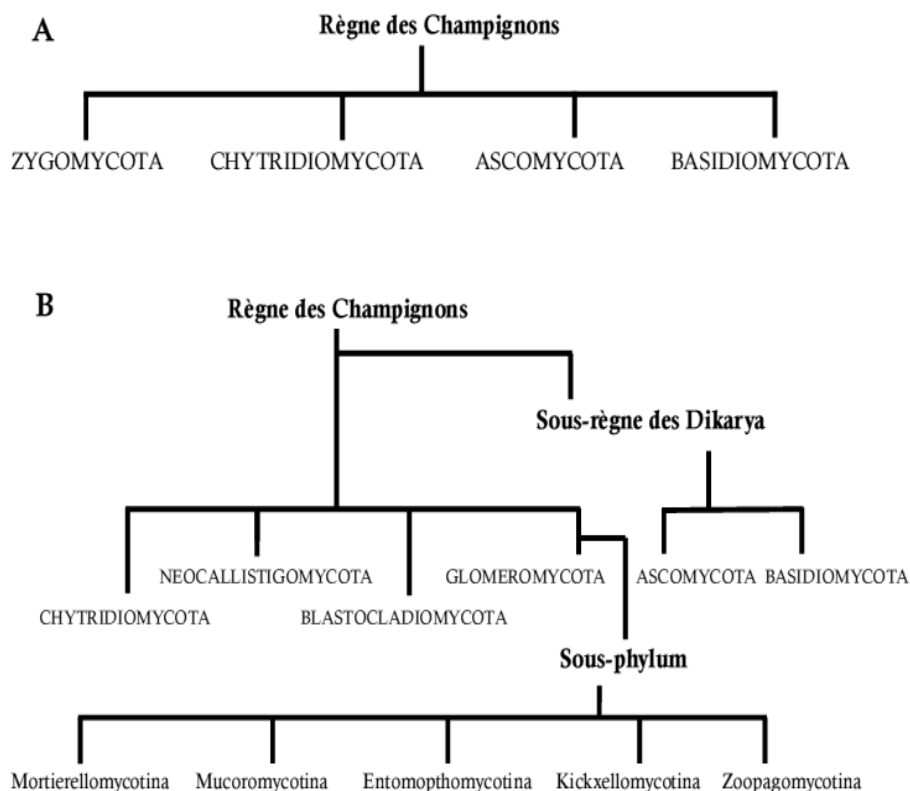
A

Règne des Champignons

ZYGOMYCOTA CHYTRIDIOMYCOTA ASCOMYCOTA BASIDIOMYCOTA

B

Règne des Champignons

Sous-règne des Dikarya

NEOCALLISTIGOMYCOTA GLOMEROMYCOTA ASCOMYCOTA BASIDIOMYCOTA

CHYTRIDIOMYCOTA BLASTOCLADIOMYCOTA

Sous-phylum

Mortierellomycotina Mucoromycotina Entomopthomycotina Kickxellomycotina Zoopagomycotina